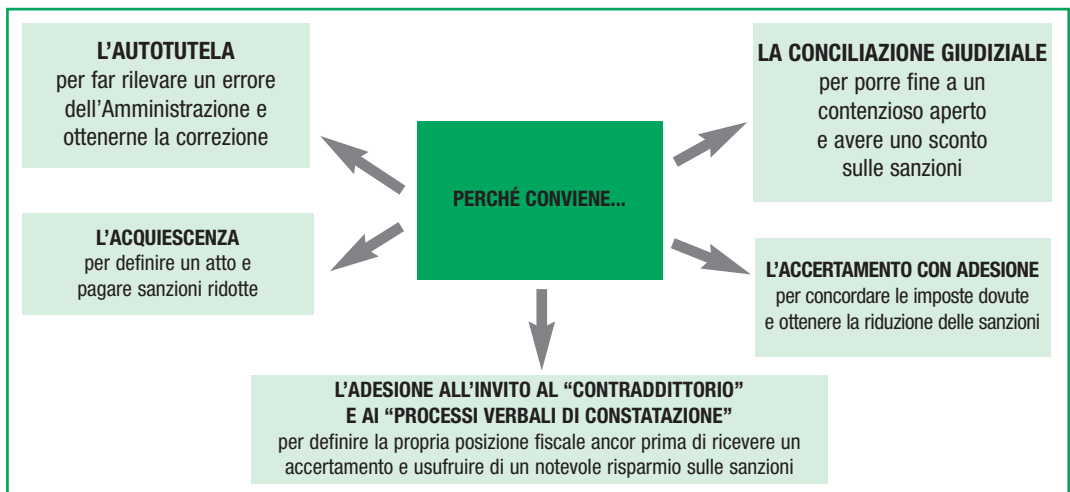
PERCHÉ CONVIENE...

L'AUTOTUTELA
per far rilevare un errore dell'Amministrazione e ottenerne la correzione

LA CONCILIAZIONE GIUDIZIALE
per porre fine a un contenzioso aperto e avere uno sconto sulle sanzioni

L'ACQUIESCENZA
per definire un atto e pagare sanzioni ridotte

L'ACCERTAMENTO CON ADESIONE
per concordare le imposte dovute e ottenere la riduzione delle sanzioni

L'ADESIONE ALL'INVITO AL "CONTRADDITTORIO"
E AI "PROCESSI VERBALI DI CONSTATAZIONE"
per definire la propria posizione fiscale ancor prima di ricevere un accertamento e usufruire di un notevole risparmio sulle sanzioni